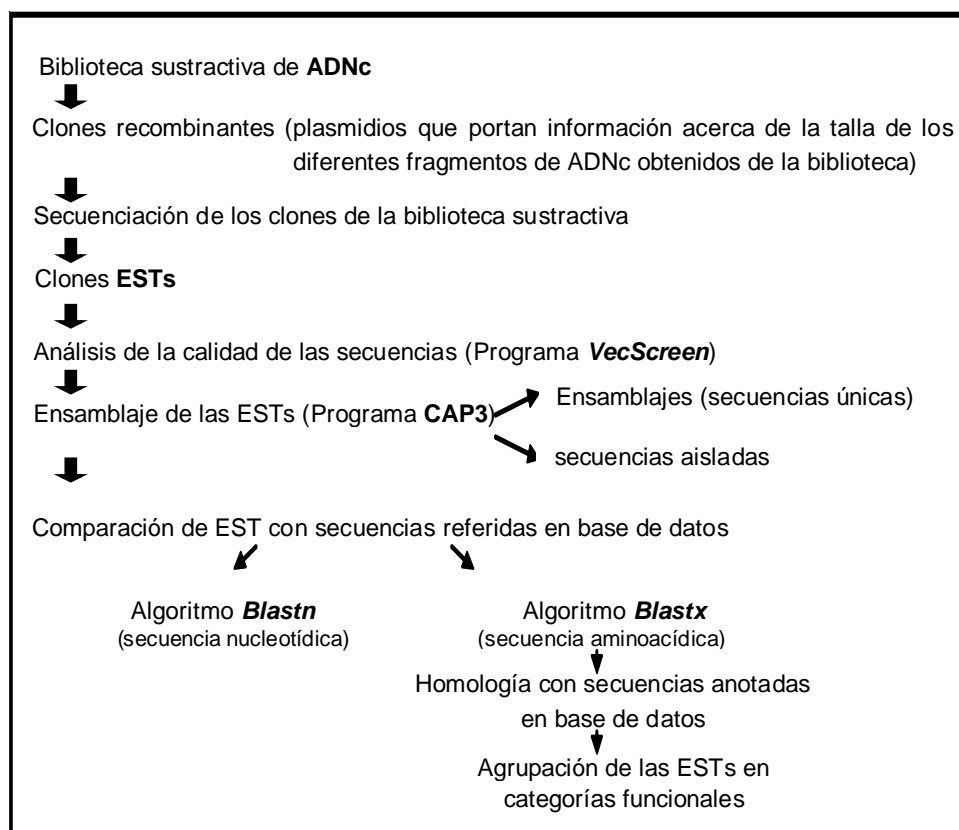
Biblioteca sustractiva de ADNc

Clones recombinantes (plasmidios que portan información acerca de la talla de los diferentes fragmentos de ADNc obtenidos de la biblioteca)

Secuenciación de los clones de la biblioteca sustractiva

Clones ESTs

Análisis de la calidad de las secuencias (Programa VecScreen)

Ensamblaje de las ESTs (Programa CAP3)

Ensamblajes (secuencias únicas)

secuencias aisladas

Comparación de EST con secuencias referidas en base de datos

Algoritmo Blastn
(secuencia nucleotídica)

Algoritmo Blastx
(secuencia aminoacídica)

Homología con secuencias anotadas en base de datos

Agrupación de las ESTs en categorías funcionales